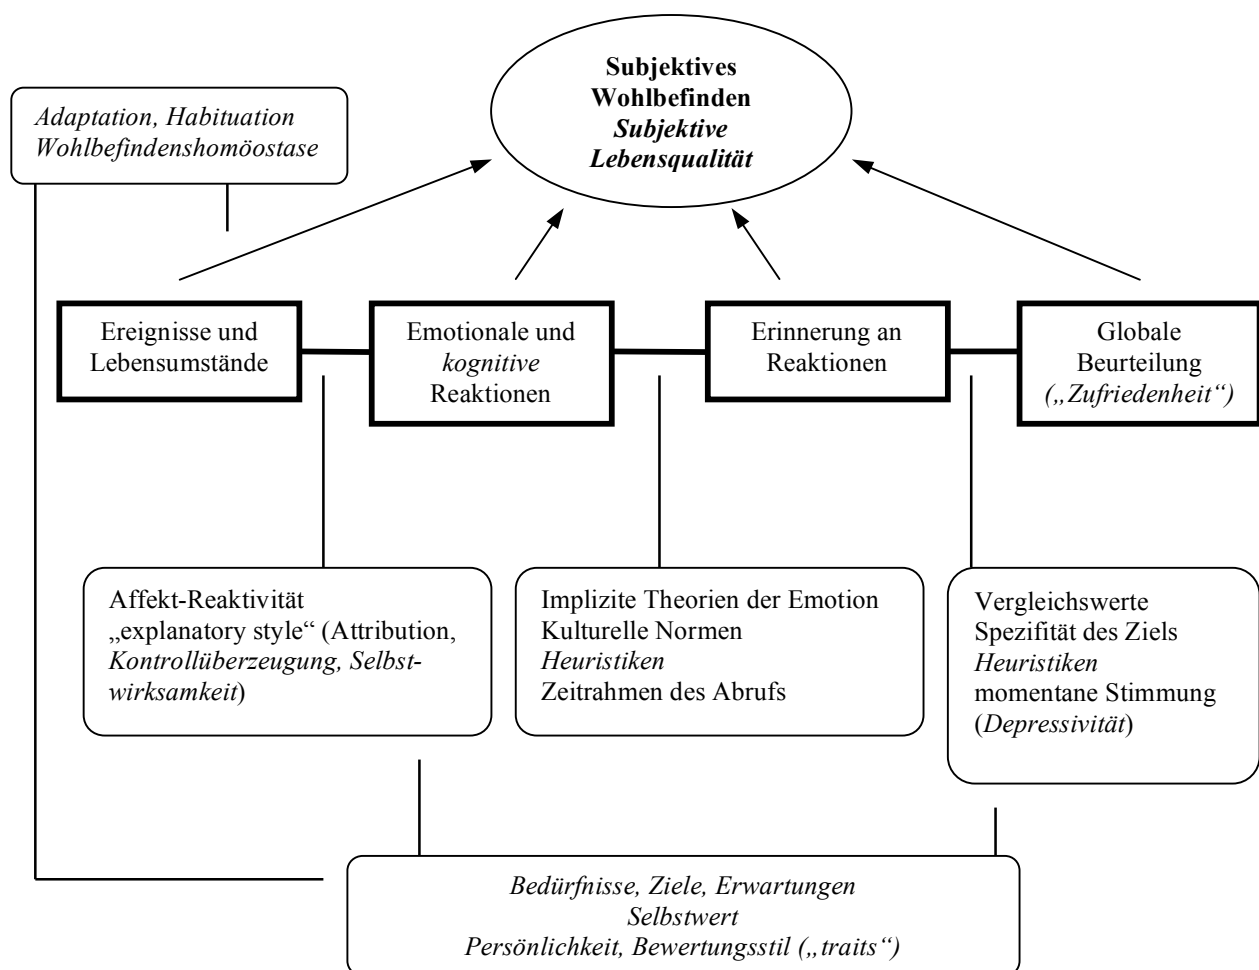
Subjektives Wohlbefinden
Subjektive Lebensqualität

Adaptation, Habituation
Wohlbefindenshomöostase

Ereignisse und Lebensumstände

Emotionale und kognitive Reaktionen

Erinnerung an Reaktionen

Globale Beurteilung („Zufriedenheit“)

Affekt-Reaktivität
„explanatory style“ (Attribution, Kontrollüberzeugung, Selbstwirksamkeit)

Implizite Theorien der Emotion
Kulturelle Normen
Heuristiken
Zeitrahmen des Abrufs

Vergleichswerte
Spezifität des Ziels
Heuristiken
momentane Stimmung (Depressivität)

Bedürfnisse, Ziele, Erwartungen
Selbstwert
Persönlichkeit, Bewertungsstil („traits“)